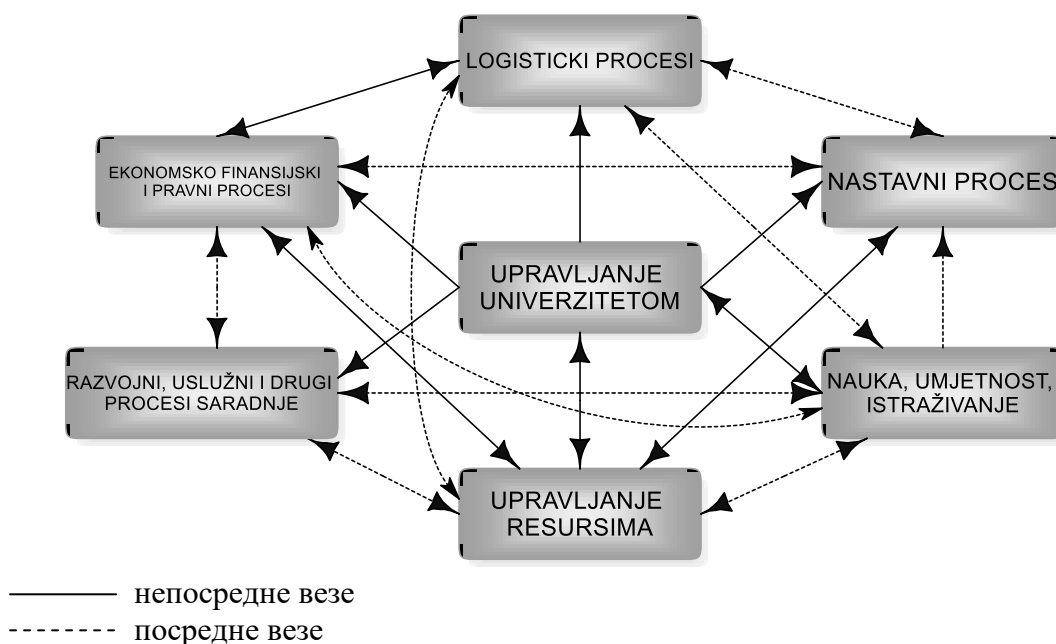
LOGISTICKI PROCESI

EKONOMSKO FINANSIJSKI I PRAVNI PROCESI

NASTAVNI PROCES

UPRAVLJANJE UNIVERZITETOM

RAZVOJNI, USLUŽNI I DRUGI PROCESI SARADNJE

NAUKA, UMJETNOST, ISTRAŽIVANJE

UPRAVLJANJE RESURSIMA

непосредне везе
посредне везе